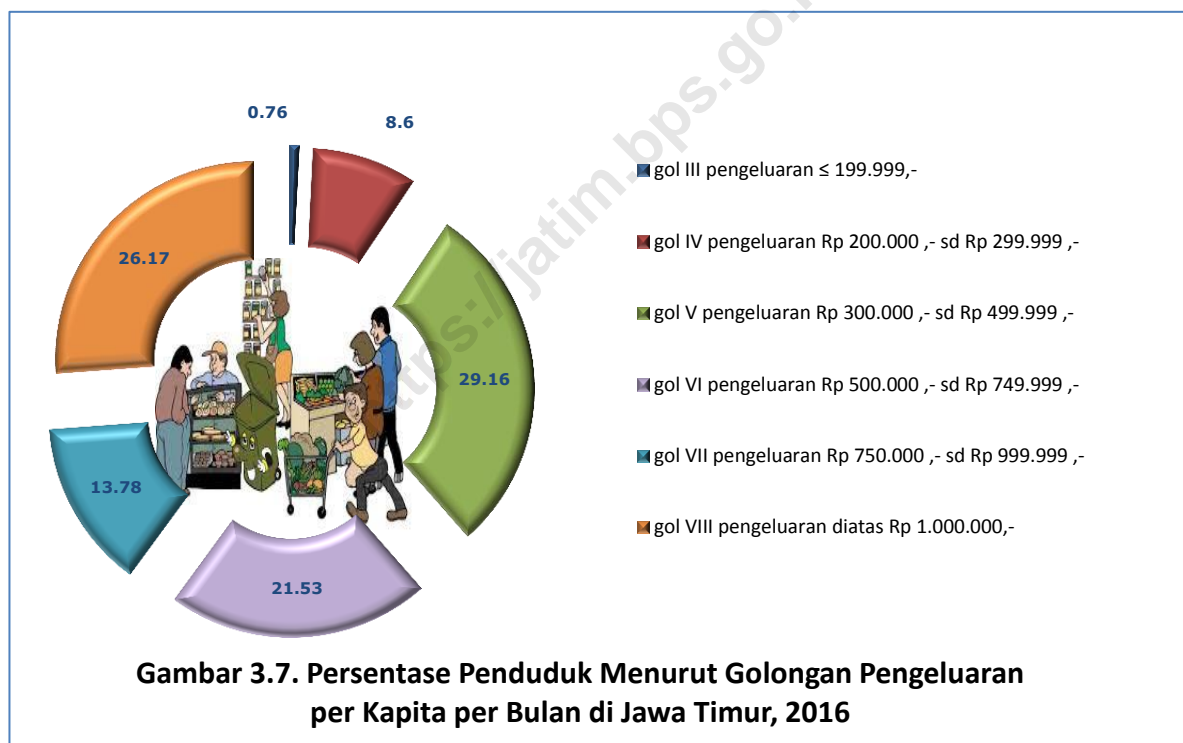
0.76

8.6

26.17

29.16

13.78

21.53

gol III pengeluaran ≤ 199.999,-

gol IV pengeluaran Rp 200.000 ,- sd Rp 299.999 ,-

gol V pengeluaran Rp 300.000 ,- sd Rp 499.999 ,-

gol VI pengeluaran Rp 500.000 ,- sd Rp 749.999 ,-

gol VII pengeluaran Rp 750.000 ,- sd Rp 999.999 ,-

gol VIII pengeluaran diatas Rp 1.000.000,-

https://jatim.bps.go.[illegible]

Gambar 3.7. Persentase Penduduk Menurut Golongan Pengeluaran per Kapita per Bulan di Jawa Timur, 2016